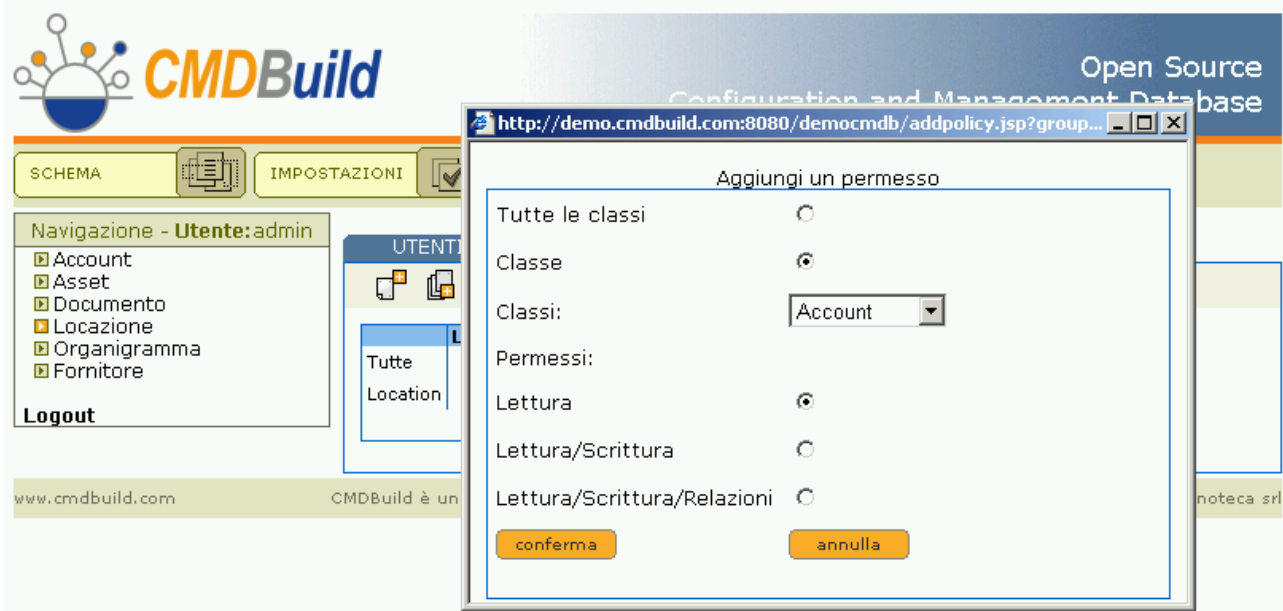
CMDBuild

Open Source
Configuration and Management Database

SCHEMA
IMPOSTAZIONI

Navigazione - Utente:admin
Account
Asset
Documento
Locazione
Organigramma
Fornitore

Logout

UTENTI

L
Tutte
Location

www.cmdbuild.com
CMDBuild è un
noteca srl

http://demo.cmdbuild.com:8080/democmdb/addpolicy.jsp?group...

Aggiungi un permesso

Tutte le classi
Classe
Classi: Account
Permessi:
Lettura
Lettura/Scrittura
Lettura/Scrittura/Relazioni

conferma
annulla